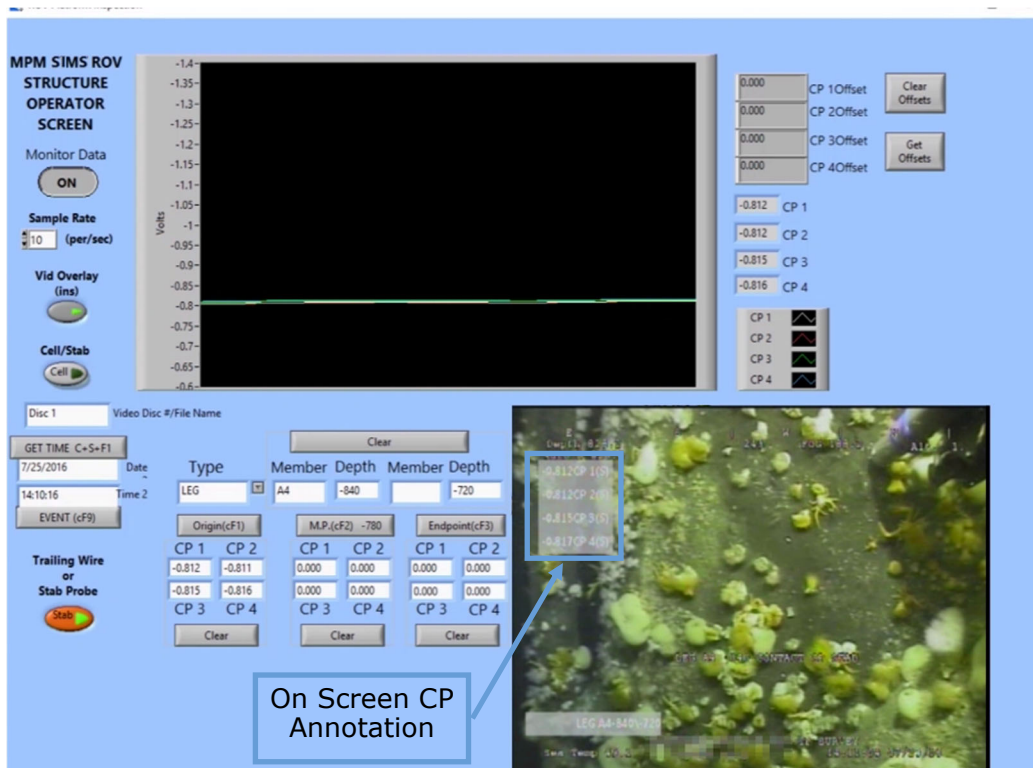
MPM SIMS ROV STRUCTURE OPERATOR SCREEN

Monitor Data

ON

Sample Rate

10 (per/sec)

Vid Overlay (ins)

Cell/Stab

Cell

-1.4
-1.35
-1.3
-1.25
-1.2
-1.15
-1.1
-1.05
-1
-0.95
-0.9
-0.85
-0.8
-0.75
-0.7
-0.65
-0.6

Volts

| 0.000 | CP 1Offset |
|---|---|
| 0.000 | CP 2Offset |
| 0.000 | CP 3Offset |
| 0.000 | CP 4Offset |

Clear Offsets

Get Offsets

-0.812 CP 1
-0.812 CP 2
-0.815 CP 3
-0.816 CP 4

CP 1
CP 2
CP 3
CP 4

Disc 1 Video Disc #/File Name

GET TIME C+S+F1

7/25/2016 Date

14:10:16 Time 2

EVENT (cF9)

Trailing Wire or Stab Probe

Stab

Clear

Type

LEG

Member Depth Member Depth

A4 -840 -720

Origin(cF1)

M.P.(cF2) -780

Endpoint(cF3)

| CP 1 | CP 2 | CP 1 | CP 2 | CP 1 | CP 2 |
|---|---|---|---|---|---|
| -0.812 | -0.811 | 0.000 | 0.000 | 0.000 | 0.000 |
| -0.815 | -0.816 | 0.000 | 0.000 | 0.000 | 0.000 |
| CP 3 | CP 4 | CP 3 | CP 4 | CP 3 | CP 4 |

Clear Clear Clear

-0.812CP 1(S)
-0.812CP 2(S)
-0.815CP 3(S)
-0.817CP 4(S)

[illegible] CONTACT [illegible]

LEG A4-840/-720

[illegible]

On Screen CP Annotation